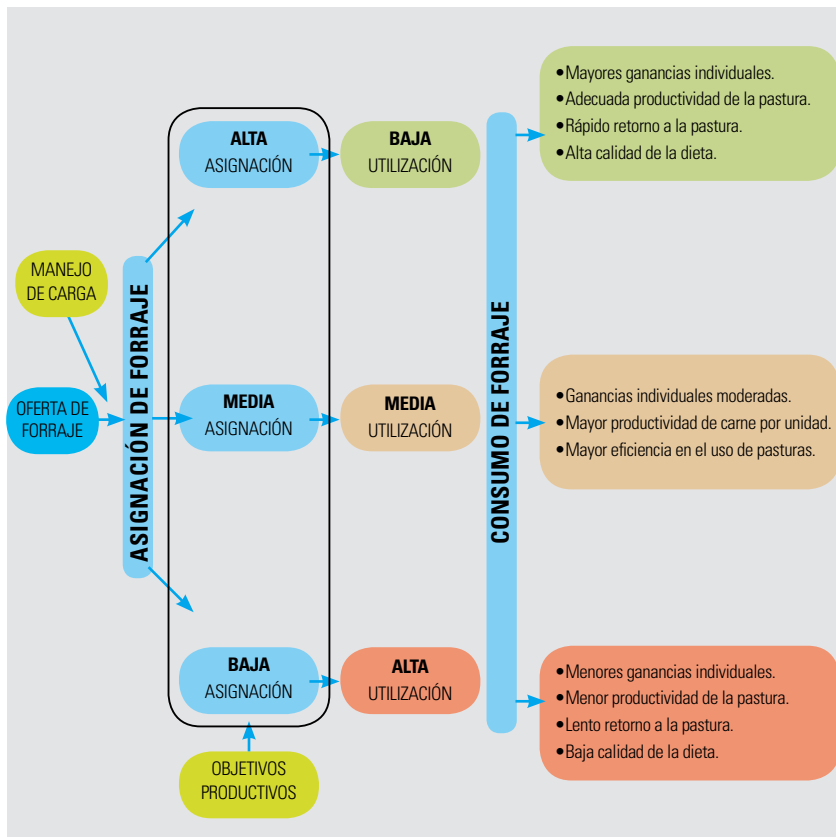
MANEJO DE CARGA

OFERTA DE FORRAJE

ASIGNACIÓN DE FORRAJE

ALTA ASIGNACIÓN

MEDIA ASIGNACIÓN

BAJA ASIGNACIÓN

OBJETIVOS PRODUCTIVOS

BAJA UTILIZACIÓN

MEDIA UTILIZACIÓN

ALTA UTILIZACIÓN

CONSUMO DE FORRAJE

• Mayores ganancias individuales.
• Adecuada productividad de la pastura.
• Rápido retorno a la pastura.
• Alta calidad de la dieta.

• Ganancias individuales moderadas.
• Mayor productividad de carne por unidad.
• Mayor eficiencia en el uso de pasturas.

• Menores ganancias individuales.
• Menor productividad de la pastura.
• Lento retorno a la pastura.
• Baja calidad de la dieta.